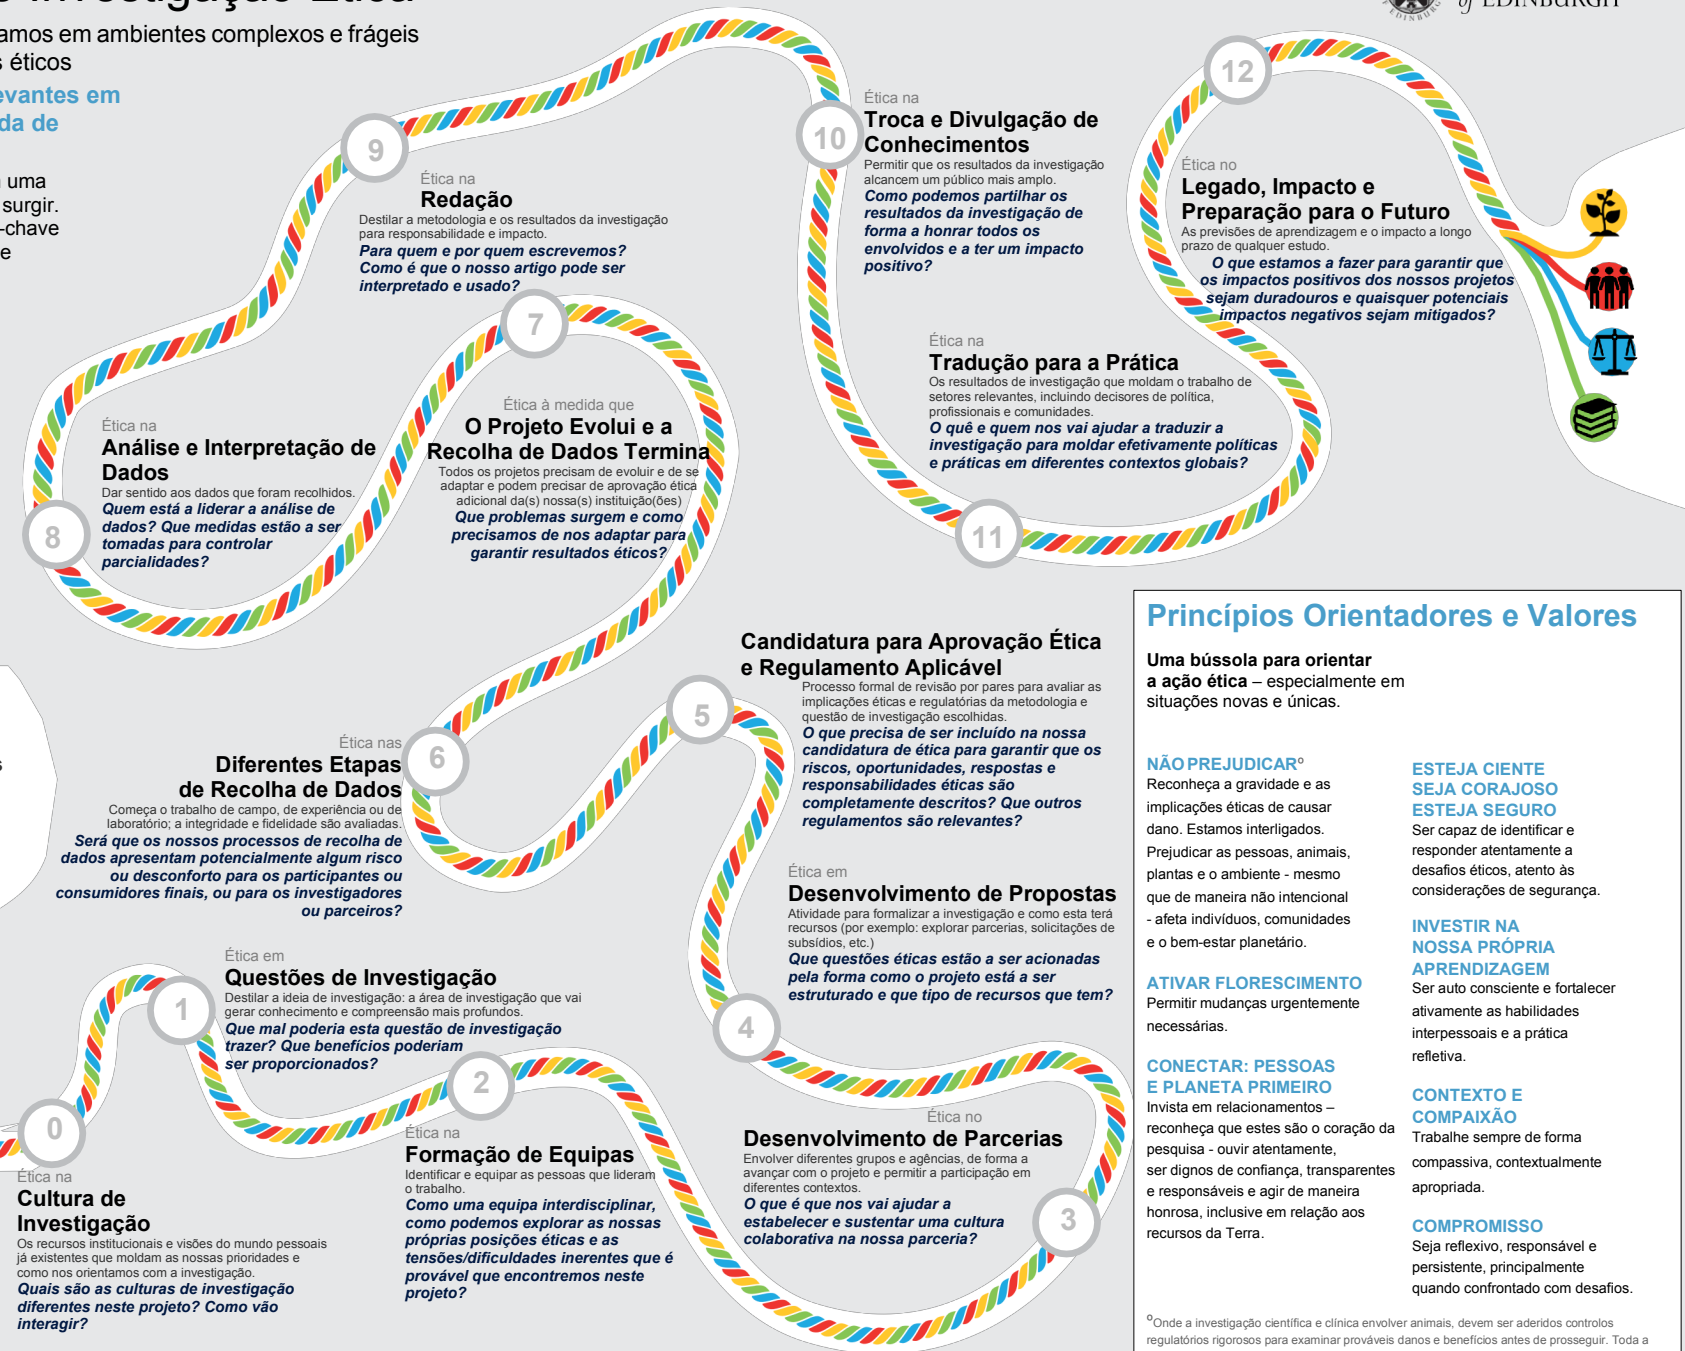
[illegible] Investigação Ética
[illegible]amos em ambientes complexos e frágeis
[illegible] éticos
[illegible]evantes em
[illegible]da de

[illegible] uma
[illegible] surgir.
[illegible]-chave
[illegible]e

of EDINBURGH

9

Ética na
Redação
Destilar a metodologia e os resultados da investigação para responsabilidade e impacto.
Para quem e por quem escrevemos? Como é que o nosso artigo pode ser interpretado e usado?

10

Ética na
Troca e Divulgação de Conhecimentos
Permitir que os resultados da investigação alcancem um público mais amplo.
Como podemos partilhar os resultados da investigação de forma a honrar todos os envolvidos e a ter um impacto positivo?

12

Ética no
Legado, Impacto e Preparação para o Futuro
As previsões de aprendizagem e o impacto a longo prazo de qualquer estudo.
O que estamos a fazer para garantir que os impactos positivos dos nossos projetos sejam duradouros e quaisquer potenciais impactos negativos sejam mitigados?

7

Ética à medida que
O Projeto Evolui e a Recolha de Dados Termina
Todos os projetos precisam de evoluir e de se adaptar e podem precisar de aprovação ética adicional da(s) nossa(s) instituição(ões)
Que problemas surgem e como precisamos de nos adaptar para garantir resultados éticos?

Ética na
Análise e Interpretação de Dados
Dar sentido aos dados que foram recolhidos.
Quem está a liderar a análise de dados? Que medidas estão a ser tomadas para controlar parcialidades?

8

Ética na
Tradução para a Prática
Os resultados de investigação que moldam o trabalho de setores relevantes, incluindo decisores de política, profissionais e comunidades.
O quê e quem nos vai ajudar a traduzir a investigação para moldar efetivamente políticas e práticas em diferentes contextos globais?

11

Candidatura para Aprovação Ética e Regulamento Aplicável
Processo formal de revisão por pares para avaliar as implicações éticas e regulatórias da metodologia e questão de investigação escolhidas.
O que precisa de ser incluído na nossa candidatura de ética para garantir que os riscos, oportunidades, respostas e responsabilidades estão completamente descritos? Que outros regulamentos são relevantes?

5

Ética nas
Diferentes Etapas de Recolha de Dados
Começa o trabalho de campo, de experiência ou de laboratório; a integridade e fidelidade são avaliadas.
Será que os nossos processos de recolha de dados apresentam potencialmente algum risco ou desconforto para os participantes ou consumidores finais, ou para os investigadores ou parceiros?

6

Ética em
Desenvolvimento de Propostas
Atividade para formalizar a investigação e como esta terá recursos (por exemplo: explorar parcerias, solicitações de subsídios, etc.)
Que questões éticas estão a ser acionadas pela forma como o projeto está a ser estruturado e que tipo de recursos que tem?

Ética em
Questões de Investigação
Destilar a ideia de investigação: a área de investigação que vai gerar conhecimento e compreensão mais profundos.
Que mal poderia esta questão de investigação trazer? Que benefícios poderiam ser proporcionados?

1

4

2

Ética no
Desenvolvimento de Parcerias
Envolver diferentes grupos e agências, de forma a avançar com o projeto e permitir a participação em diferentes contextos.
O que é que nos vai ajudar a estabelecer e sustentar uma cultura colaborativa na nossa parceria?

3

0

Ética na
Cultura de Investigação
Os recursos institucionais e visões do mundo pessoais já existentes que moldam as nossas prioridades e como nos orientamos com a investigação.
Quais são as culturas de investigação diferentes neste projeto? Como vão interagir?

Ética na
Formação de Equipas
Identificar e equipar as pessoas que lideram o trabalho.
Como uma equipa interdisciplinar, como podemos explorar as nossas próprias posições éticas e as tensões/dificuldades inerentes que é provável que encontremos neste projeto?

Princípios Orientadores e Valores

Uma bússola para orientar a ação ética – especialmente em situações novas e únicas.

NÃO PREJUDICAR°
Reconheça a gravidade e as implicações éticas de causar dano. Estamos interligados. Prejudicar as pessoas, animais, plantas e o ambiente - mesmo que de maneira não intencional - afeta indivíduos, comunidades e o bem-estar planetário.

ATIVAR FLORESCIMENTO
Permitir mudanças urgentemente necessárias.

CONECTAR: PESSOAS E PLANETA PRIMEIRO
Invista em relacionamentos – reconheça que estes são o coração da pesquisa - ouvir atentamente, ser dignos de confiança, transparentes e responsáveis e agir de maneira honrosa, inclusive em relação aos recursos da Terra.

ESTEJA CIENTE SEJA CORAJOSO ESTEJA SEGURO
Ser capaz de identificar e responder atentamente a desafios éticos, atento às considerações de segurança.

INVESTIR NA NOSSA PRÓPRIA APRENDIZAGEM
Ser auto consciente e fortalecer ativamente as habilidades interpessoais e a prática reflexiva.

CONTEXTO E COMPAIXÃO
Trabalhe sempre de forma compassiva, contextualmente apropriada.

COMPROMISSO
Seja reflexivo, responsável e persistente, principalmente quando confrontado com desafios.

°Onde a investigação científica e clínica envolver animais, devem ser aderidos controlos regulatórios rigorosos para examinar prováveis danos e benefícios antes de prosseguir. Toda a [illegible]